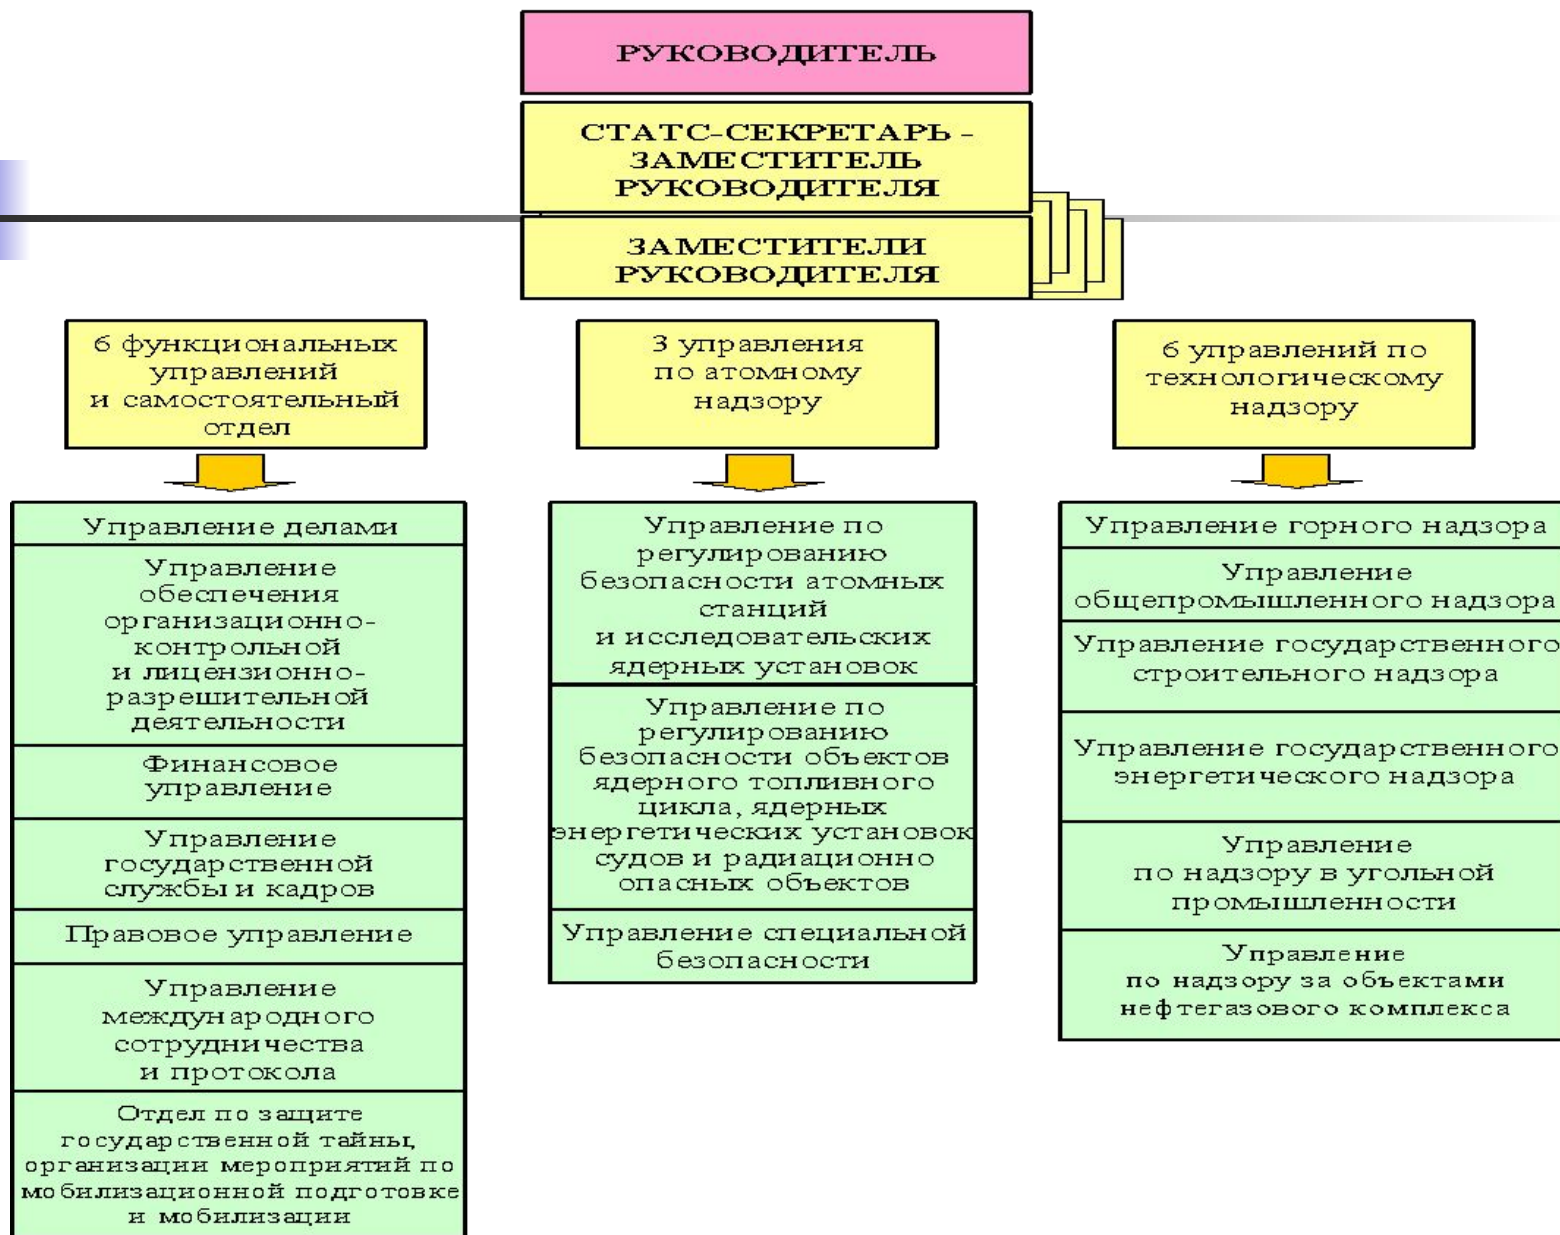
РУКОВОДИТЕЛЬ

СТАТС-СЕКРЕТАРЬ - ЗАМЕСТИТЕЛЬ РУКОВОДИТЕЛЯ

ЗАМЕСТИТЕЛИ РУКОВОДИТЕЛЯ

6 функциональных управлений и самостоятельный отдел

3 управления по атомному надзору

6 управлений по технологическому надзору

Управление делами

Управление обеспечения организационно-контрольной и лицензионно-разрешительной деятельности

Финансовое управление

Управление государственной службы и кадров

Правовое управление

Управление международного сотрудничества и протокола

Отдел по защите государственной тайны, организации мероприятий по мобилизационной подготовке и мобилизации

Управление по регулированию безопасности атомных станций и исследовательских ядерных установок

Управление по регулированию безопасности объектов ядерного топливного цикла, ядерных энергетических установок судов и радиационно опасных объектов

Управление специальной безопасности

Управление горного надзора

Управление общепромышленного надзора

Управление государственного строительного надзора

Управление государственного энергетического надзора

Управление по надзору в угольной промышленности

Управление по надзору за объектами нефтегазового комплекса